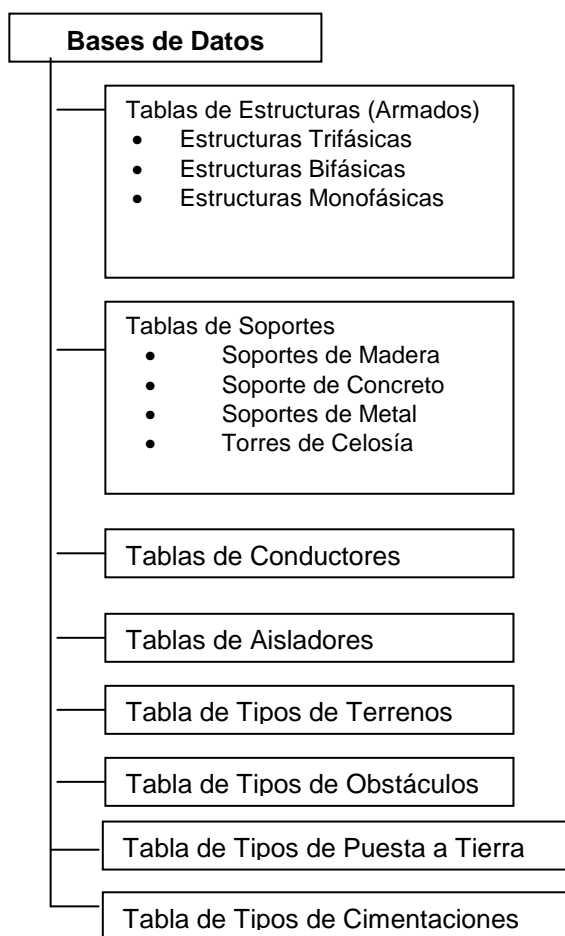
Bases de Datos

Tablas de Estructuras (Armados)
- Estructuras Trifásicas
- Estructuras Bifásicas
- Estructuras Monofásicas

Tablas de Soportes
- Soportes de Madera
- Soporte de Concreto
- Soportes de Metal
- Torres de Celosía

Tablas de Conductores

Tablas de Aisladores

Tabla de Tipos de Terrenos

Tabla de Tipos de Obstáculos

Tabla de Tipos de Puesta a Tierra

Tabla de Tipos de Cimentaciones